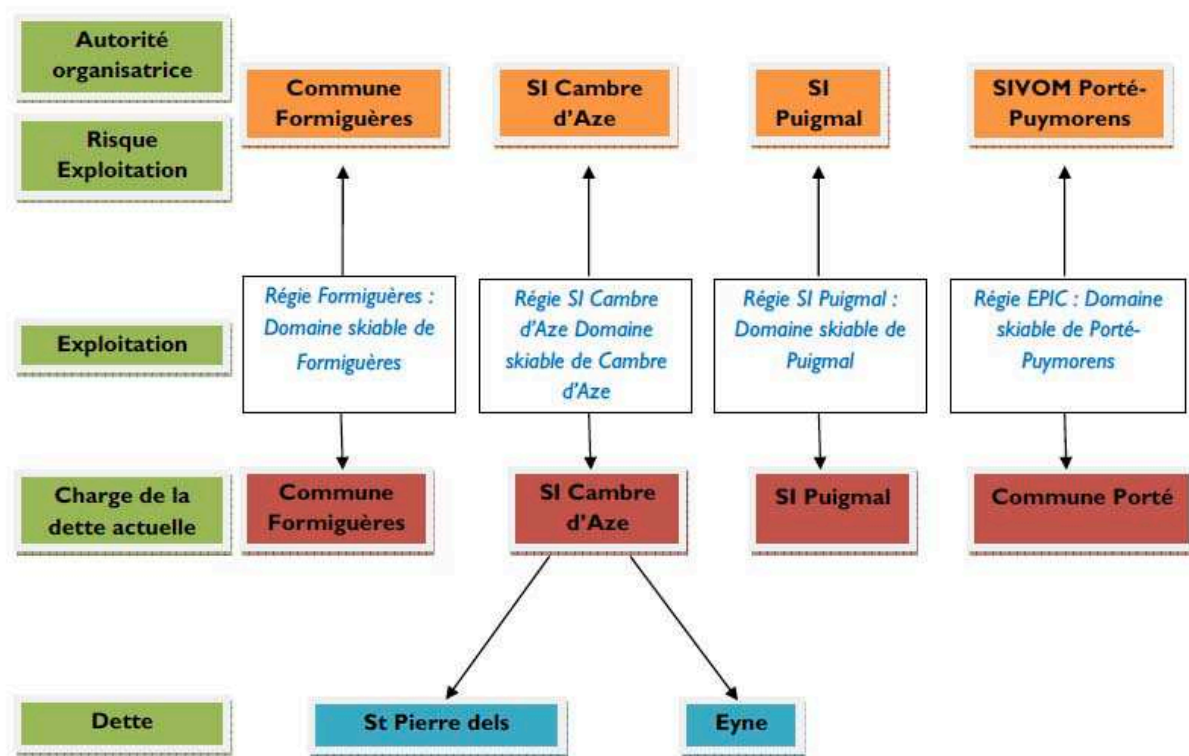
Autorité organisatrice

Risque Exploitation

Commune Formiguères

SI Cambre d'Aze

SI Puigmal

SIVOM Porté-Puymorens

Exploitation

Régie Formiguères : Domaine skiable de Formiguères

Régie SI Cambre d'Aze Domaine skiable de Cambre d'Aze

Régie SI Puigmal : Domaine skiable de Puigmal

Régie EPIC : Domaine skiable de Porté-Puymorens

Charge de la dette actuelle

Commune Formiguères

SI Cambre d'Aze

SI Puigmal

Commune Porté

Dette

St Pierre dels

Eyne